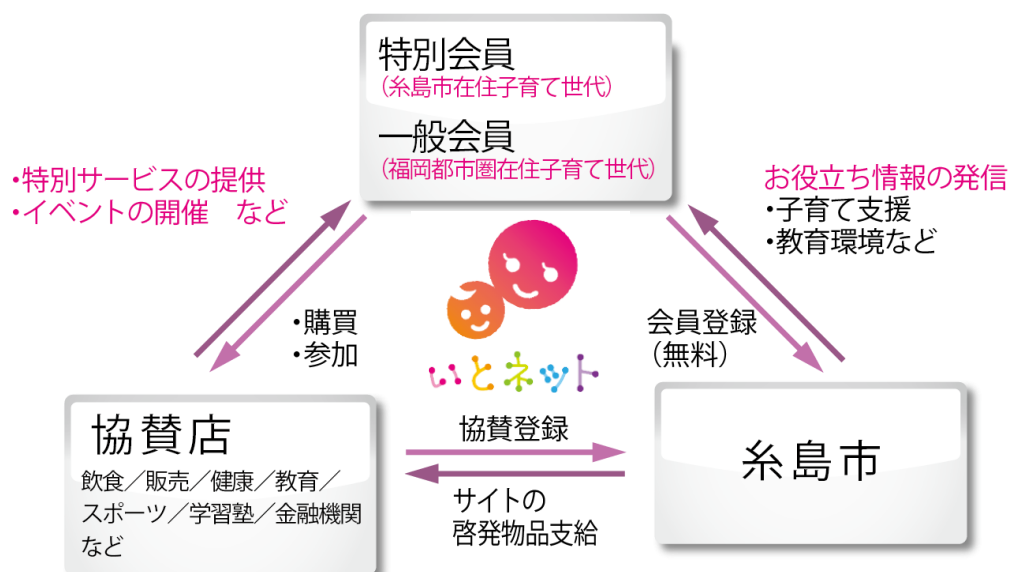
特別会員
（糸島市在住子育て世代）

一般会員
（福岡都市圏在住子育て世代）

・特別サービスの提供
・イベントの開催　など

お役立ち情報の発信
・子育て支援
・教育環境など

・購買
・参加

いとネット

会員登録
（無料）

協賛店
飲食／販売／健康／教育／スポーツ／学習塾／金融機関など

協賛登録

サイトの
啓発物品支給

糸島市